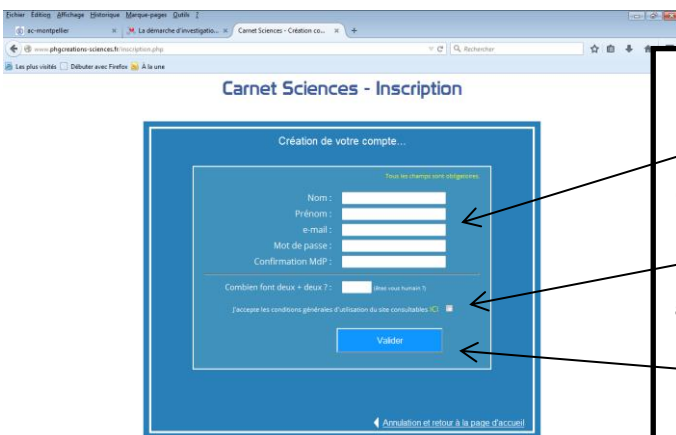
Fichier Édition Affichage Historique Marque-pages Outils ?

ac-montpellier

La démarche d'investigatio...

Carnet Sciences - Création co...

www.phgcreations-sciences.fr/inscription.php

Rechercher

Les plus visités Débuter avec Firefox À la une

Carnet Sciences - Inscription

Création de votre compte...

Tous les champs sont obligatoires.

Nom :
Prénom :
e-mail :
Mot de passe :
Confirmation MdP :

Combien font deux + deux ? : (êtes vous humain ?)

J'accepte les conditions générales d'utilisation du site consultables ICI

Valider

Annulation et retour à la page d'accueil